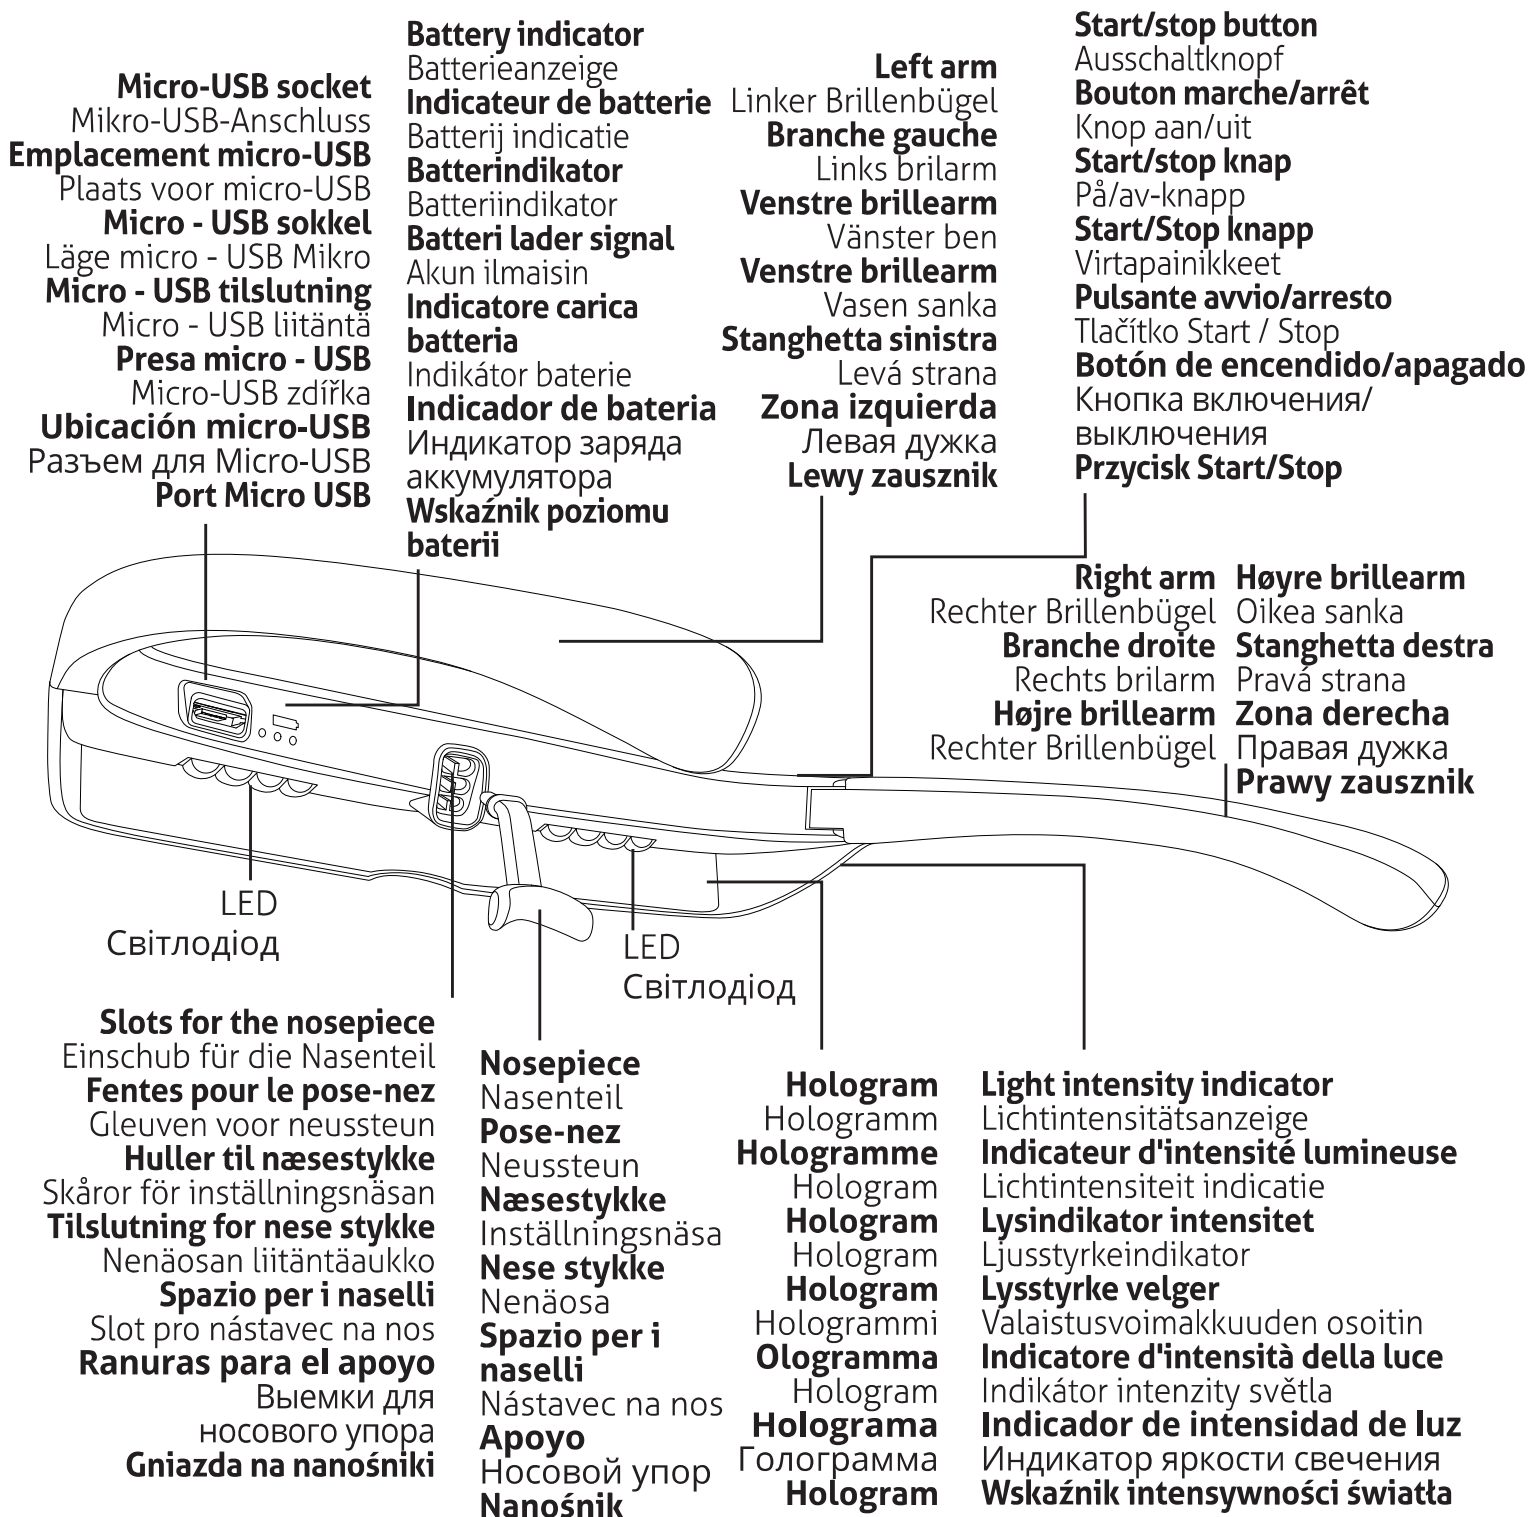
Micro-USB socket
Mikro-USB-Anschluss
Emplacement micro-USB
Plaats voor micro-USB
Micro - USB sokkel
Läge micro - USB Mikro
Micro - USB tilslutning
Micro - USB liitäntä
Presa micro - USB
Micro-USB zdířka
Ubicación micro-USB
Разъем для Micro-USB
Port Micro USB

Battery indicator
Batterieanzeige
Indicateur de batterie
Batterij indicatie
Batterindikator
Batteriindikator
Batteri lader signal
Akun ilmaisin
Indicatore carica batteria
Indikátor baterie
Indicador de bateria
Индикатор заряда аккумулятора
Wskaźnik poziomu baterii

Left arm
Linker Brillenbügel
Branche gauche
Links brilarm
Venstre brillearm
Vänster ben
Venstre brillearm
Vasen sanka
Stanghetta sinistra
Levá strana
Zona izquierda
Левая дужка
Lewy zausznik

Start/stop button
Ausschaltknopf
Bouton marche/arrêt
Knop aan/uit
Start/stop knap
På/av-knapp
Start/Stop knapp
Virtapainikkeet
Pulsante avvio/arresto
Tlačítko Start / Stop
Botón de encendido/apagado
Кнопка включения/выключения
Przycisk Start/Stop

Right arm
Rechter Brillenbügel
Branche droite
Rechts brilarm
Højre brillearm
Rechter Brillenbügel

Høyre brillearm
Oikea sanka
Stanghetta destra
Pravá strana
Zona derecha
Правая дужка
Prawy zausznik

LED
Світлодіод

LED
Світлодіод

Slots for the nosepiece
Einschub für die Nasenteil
Fentes pour le pose-nez
Gleuven voor neussteun
Huller til næsestykke
Skåror för inställningsnäsan
Tilslutning for nese stykke
Nenäosan liitäntäaukko
Spazio per i naselli
Slot pro nástavec na nos
Ranuras para el apoyo
Выемки для носового упора
Gniazda na nanośniki

Nosepiece
Nasenteil
Pose-nez
Neussteun
Næsestykke
Inställningsnäsa
Nese stykke
Nenäosa
Spazio per i naselli
Nástavec na nos
Apoyo
Носовой упор
Nanośnik

Hologram
Hologramm
Hologramme
Hologram
Hologram
Hologram
Hologram
Hologrammi
Ologramma
Hologram
Holograma
Голограмма
Hologram

Light intensity indicator
Lichtintensitätsanzeige
Indicateur d'intensité lumineuse
Lichtintensiteit indicatie
Lysindikator intensitet
Ljusstyrkeindikator
Lysstyrke velger
Valaistusvoimakkuuden osoitin
Indicatore d'intensità della luce
Indikátor intenzity světla
Indicador de intensidad de luz
Индикатор яркости свечения
Wskaźnik intensywności światła